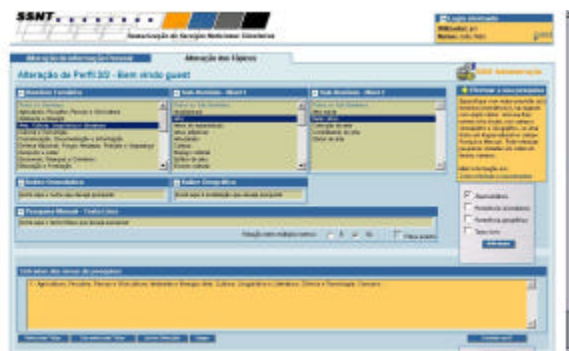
SSNT

Sistematização de Serviços Nacionais Científicos

Login efectuado

Alteração da informação básica

Alteração dos Tópicos

Alteração de Perfil 2/2 - Bem vindo guest

Área Temática

Sub-Área Nível 1

Sub-Área Nível 2

Índice Geográfico

Pesquisa Manual - Texto Livre

Critérios das áreas de pesquisa

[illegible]